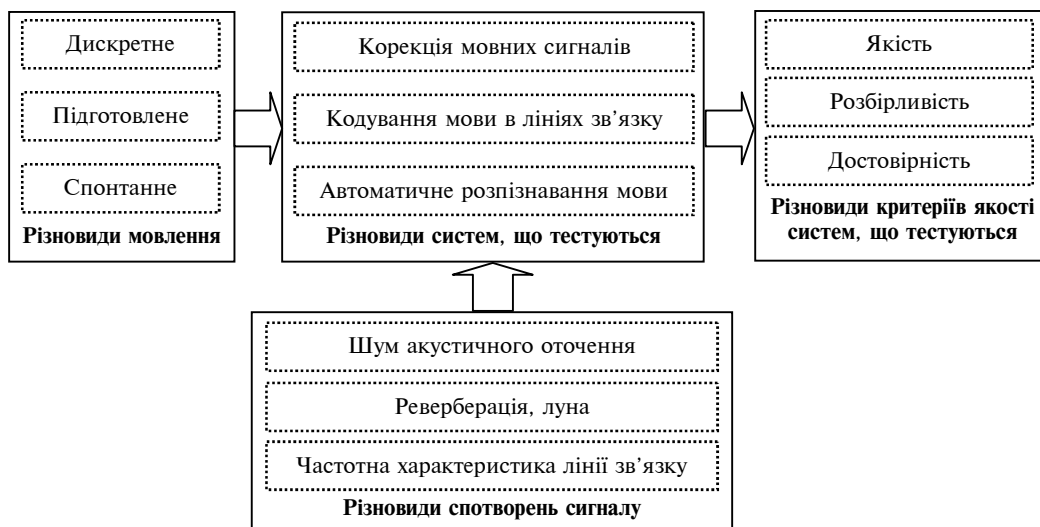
Дискретне

Підготовлене

Спонтанне

Різновиди мовлення

Корекція мовних сигналів

Кодування мови в лініях зв'язку

Автоматичне розпізнавання мови

Різновиди систем, що тестуються

Якість

Розбірливість

Достовірність

Різновиди критеріїв якості систем, що тестуються

Шум акустичного оточення

Реверберація, луна

Частотна характеристика лінії зв'язку

Різновиди спотворень сигналу